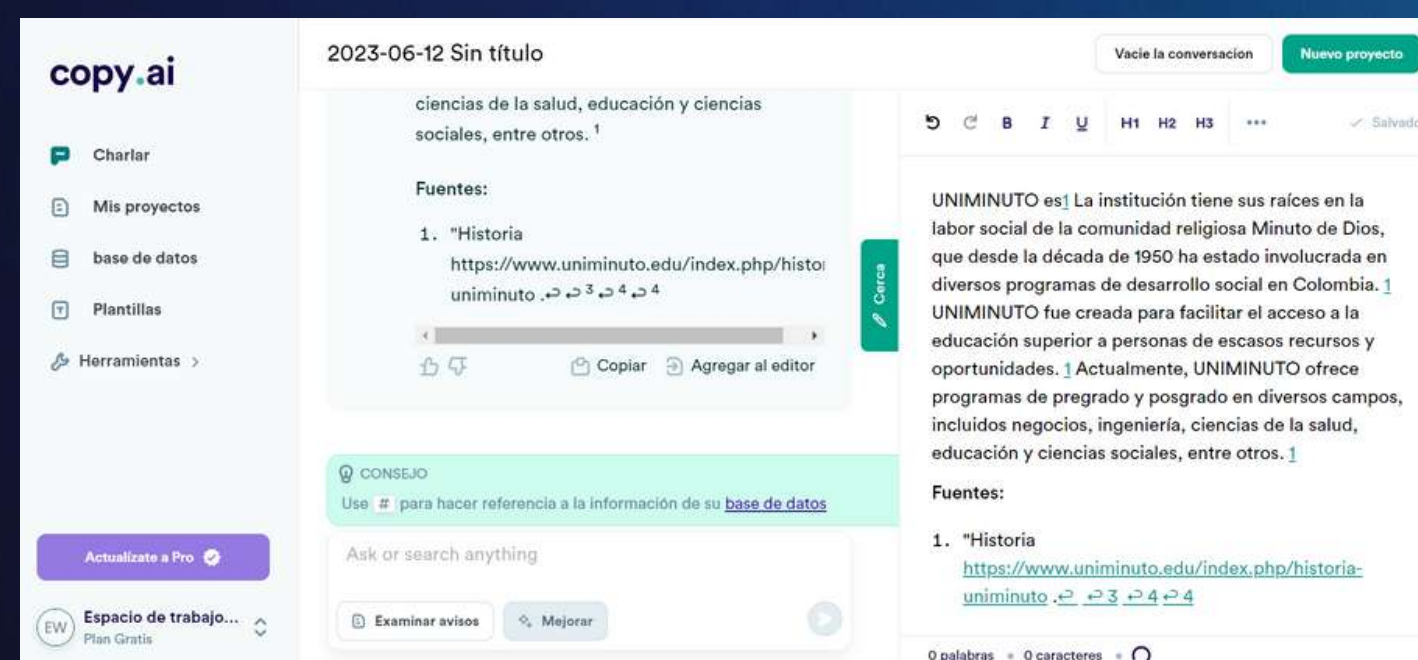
copy.ai

Charlar
Mis proyectos
base de datos
Plantillas
Herramientas >

Actualízate a Pro

EW Espacio de trabajo...
Plan Gratis

2023-06-12 Sin título

ciencias de la salud, educación y ciencias sociales, entre otros. $^1$

Fuentes:

1. "Historia https://www.uniminuto.edu/index.php/histor uniminuto .↩ ↩ $^3$ ↩ $^4$ ↩ $^4$

Copiar Agregar al editor

Cerca

CONSEJO
Use # para hacer referencia a la información de su base de datos

Ask or search anything

Examinar avisos Mejorar

Vacíe la conversación Nuevo proyecto

B I U H1 H2 H3 ••• Salvado

UNIMINUTO es1 La institución tiene sus raíces en la labor social de la comunidad religiosa Minuto de Dios, que desde la década de 1950 ha estado involucrada en diversos programas de desarrollo social en Colombia. 1 UNIMINUTO fue creada para facilitar el acceso a la educación superior a personas de escasos recursos y oportunidades. 1 Actualmente, UNIMINUTO ofrece programas de pregrado y posgrado en diversos campos, incluidos negocios, ingeniería, ciencias de la salud, educación y ciencias sociales, entre otros. 1

Fuentes:

1. "Historia https://www.uniminuto.edu/index.php/historia-uniminuto .↩ ↩3 ↩4 ↩4

0 palabras • 0 caracteres •